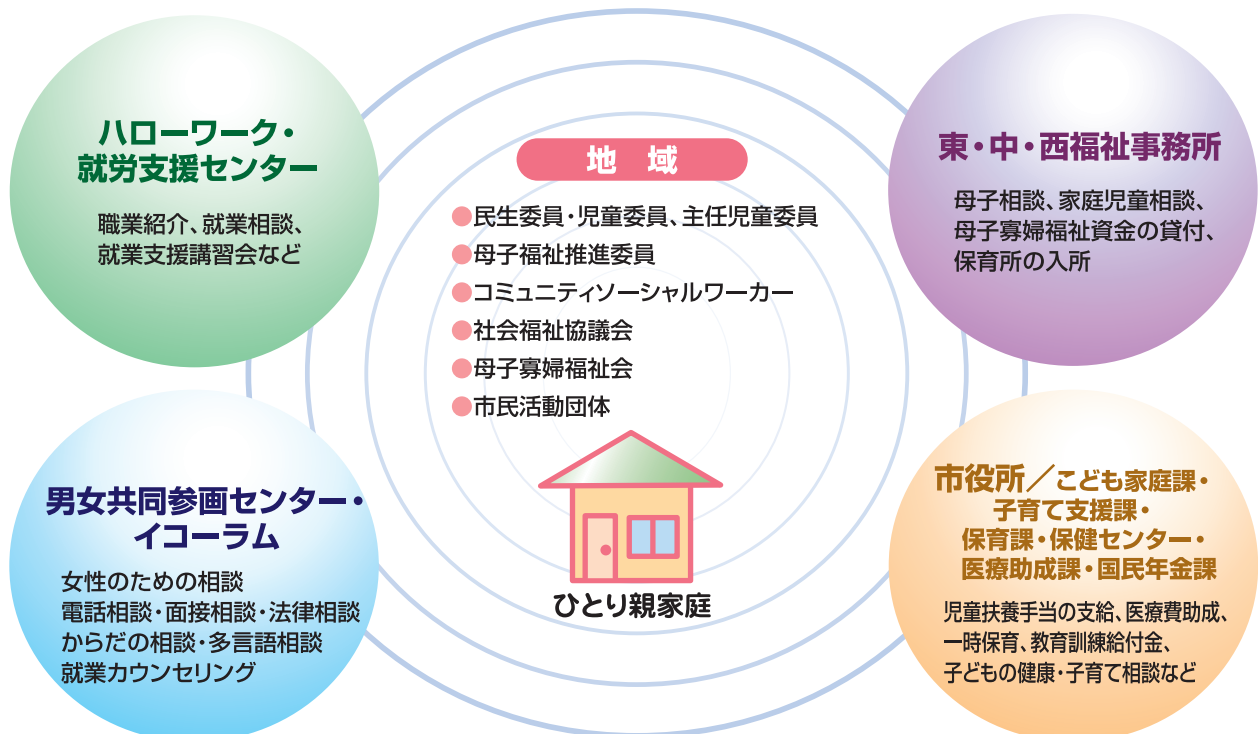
ハローワーク・
就労支援センター

職業紹介、就業相談、
就業支援講習会など

地　域

●民生委員・児童委員、主任児童委員
●母子福祉推進委員
●コミュニティソーシャルワーカー
●社会福祉協議会
●母子寡婦福祉会
●市民活動団体

ひとり親家庭

東・中・西福祉事務所

母子相談、家庭児童相談、
母子寡婦福祉資金の貸付、
保育所の入所

男女共同参画センター・
イコーラム

女性のための相談
電話相談・面接相談・法律相談
からだの相談・多言語相談
就業カウンセリング

市役所／こども家庭課・
子育て支援課・
保育課・保健センター・
医療助成課・国民年金課

児童扶養手当の支給、医療費助成、
一時保育、教育訓練給付金、
子どもの健康・子育て相談など